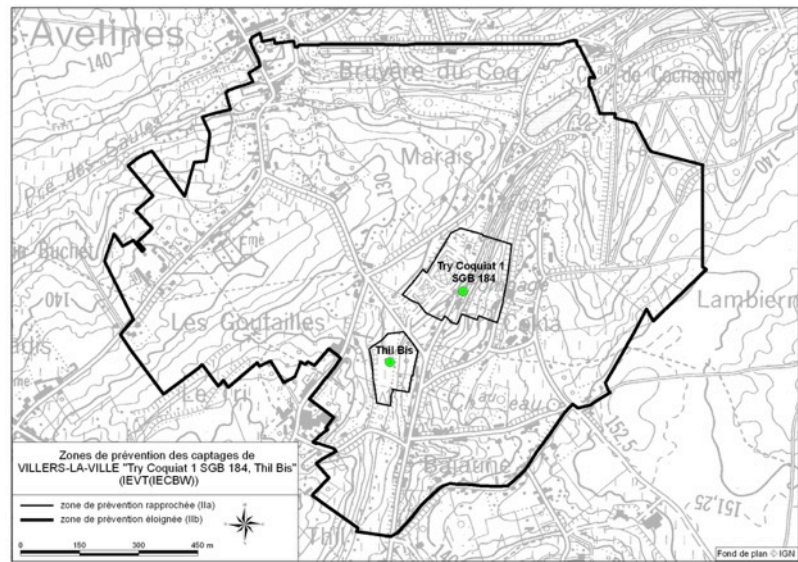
Avelines
140
Bruyère du Coq
de Cocriamont
Pré des Saules
Marais
130
Buchet
Fme
Try Coquiat 1
SGB 184
140
Lambierm
Les Goutailles
Thil Bis
Le Tri
Bajaune
152,5
151,25
Thil

Zones de prévention des captages de
VILLERS-LA-VILLE "Try Coquiat 1 SGB 184, Thil Bis"
(IEVT(IECBW))

zone de prévention rapprochée (IIa)
zone de prévention éloignée (IIb)

0 150 300 450 m

Fond de plan © IGN